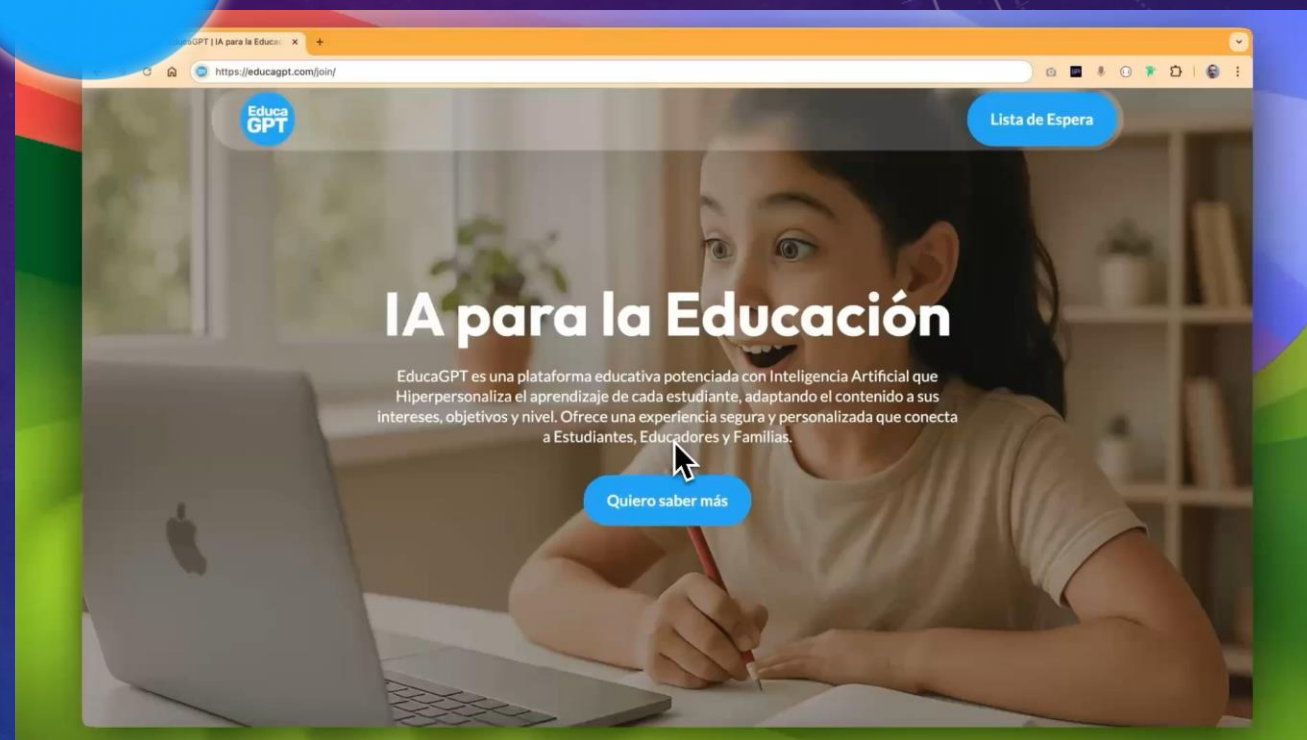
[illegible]GPT | IA para la Educac

https://educagpt.com/join/

Educa GPT

Lista de Espera

IA para la Educación

EducaGPT es una plataforma educativa potenciada con Inteligencia Artificial que Hiperpersonaliza el aprendizaje de cada estudiante, adaptando el contenido a sus intereses, objetivos y nivel. Ofrece una experiencia segura y personalizada que conecta a Estudiantes, Educadores y Familias.

Quiero saber más